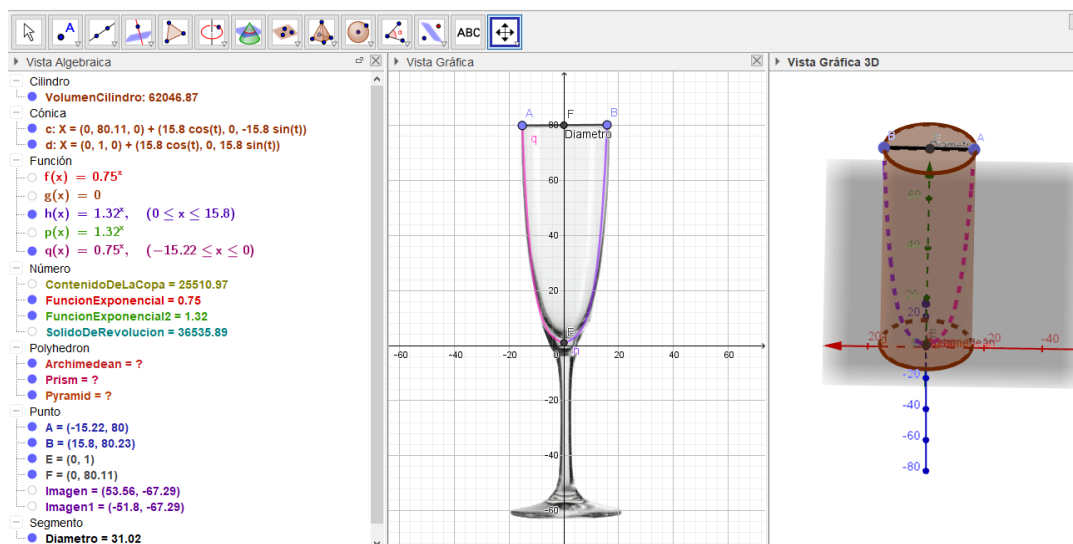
ABC

Vista Algebraica

Cilindro
VolumenCilindro: 62046.87
Cónica
c: X = (0, 80.11, 0) + (15.8 cos(t), 0, -15.8 sin(t))
d: X = (0, 1, 0) + (15.8 cos(t), 0, 15.8 sin(t))
Función
$f(x) = 0.75^x$
$g(x) = 0$
$h(x) = 1.32^x, \quad (0 \leq x \leq 15.8)$
$p(x) = 1.32^x$
$q(x) = 0.75^x, \quad (-15.22 \leq x \leq 0)$
Número
ContenidoDeLaCopa = 25510.97
FuncionExponencial = 0.75
FuncionExponencial2 = 1.32
SolidoDeRevolucion = 36535.89
Polyhedron
Archimedean = ?
Prism = ?
Pyramid = ?
Punto
A = (-15.22, 80)
B = (15.8, 80.23)
E = (0, 1)
F = (0, 80.11)
Imagen = (53.56, -67.29)
Imagen1 = (-51.8, -67.29)
Segmento
Diametro = 31.02

Vista Gráfica

A F B
80 Diametro
q
60
40
20
E
-60 -40 -20 0 20 40 60
D
-20
-40
-60

Vista Gráfica 3D

B A
60
40
20
-20 20 -40
Archimedean
-20
-40
-60
-80